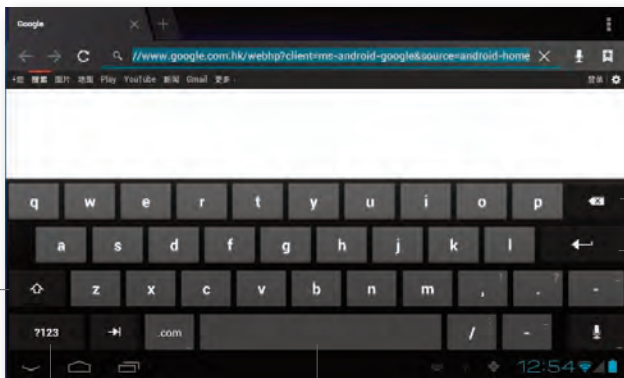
Google

//www.google.com.hk/webhp?client=ms-android-google&source=android-home

+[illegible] 搜索 图片 地图 Play YouTube 新闻 Gmail 更多 ·

登录

q w e r t y u i o p

a s d f g h j k l

z x c v b n m , . -

?123 .com / -

12:54